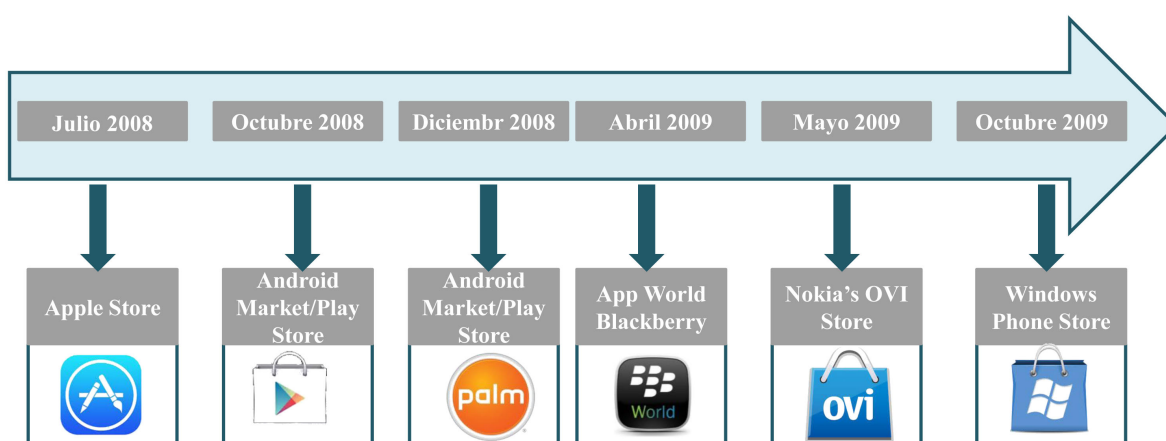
Julio 2008
Octubre 2008
Diciembr 2008
Abril 2009
Mayo 2009
Octubre 2009

Apple Store

Android Market/Play Store

Android Market/Play Store

palm

App World Blackberry

World

Nokia's OVI Store

ovi

Windows Phone Store